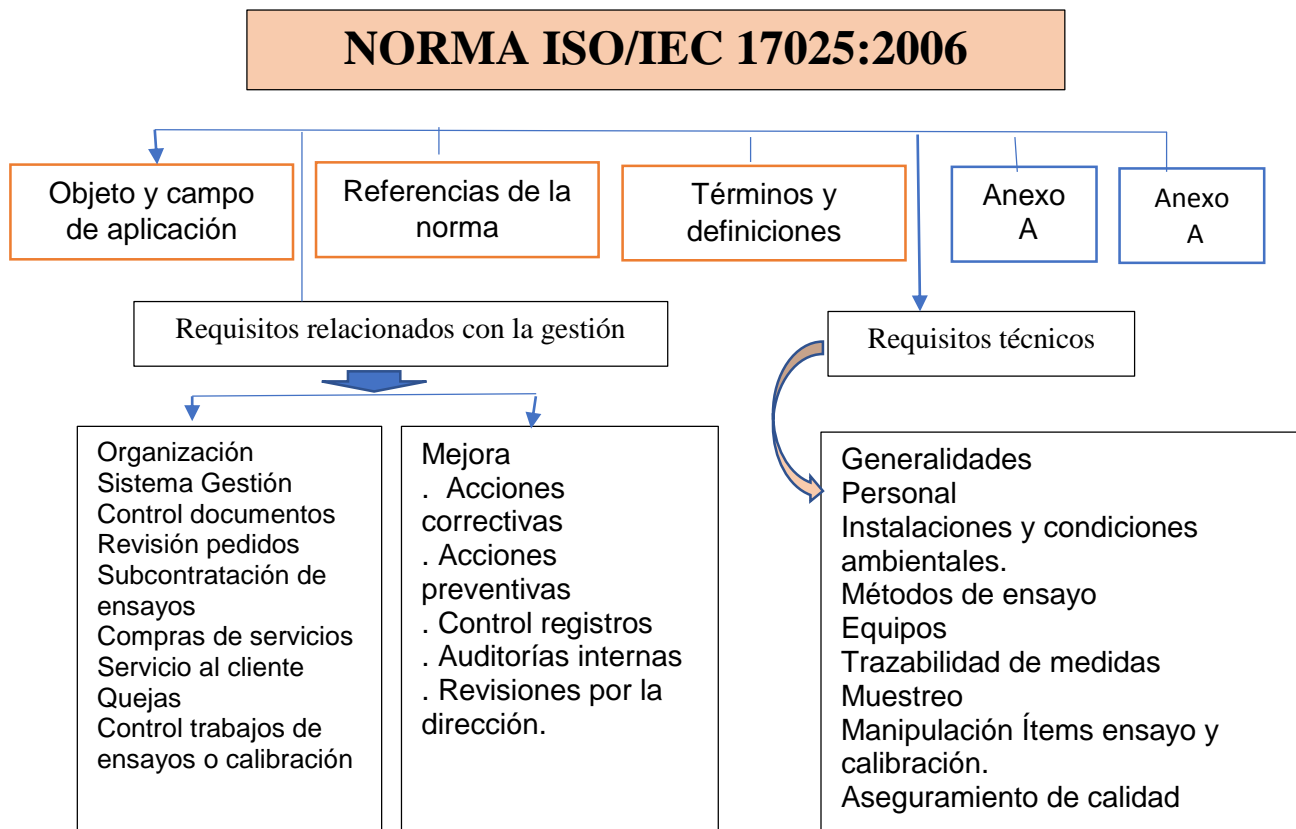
NORMA ISO/IEC 17025:2006

Objeto y campo de aplicación

Referencias de la norma

Términos y definiciones

Anexo A

Anexo A

Requisitos relacionados con la gestión

Requisitos técnicos

Organización
Sistema Gestión
Control documentos
Revisión pedidos
Subcontratación de ensayos
Compras de servicios
Servicio al cliente
Quejas
Control trabajos de ensayos o calibración

Mejora
. Acciones correctivas
. Acciones preventivas
. Control registros
. Auditorías internas
. Revisiones por la dirección.

Generalidades
Personal
Instalaciones y condiciones ambientales.
Métodos de ensayo
Equipos
Trazabilidad de medidas
Muestreo
Manipulación Ítems ensayo y calibración.
Aseguramiento de calidad